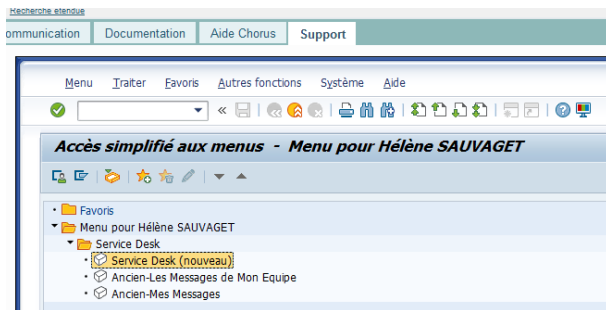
Recherche étendue

ommunication | Documentation | Aide Chorus | Support

Menu Traiter Favoris Autres fonctions Système Aide

Accès simplifié aux menus - Menu pour Hélène SAUVAGET

Favoris
Menu pour Hélène SAUVAGET
Service Desk
Service Desk (nouveau)
Ancien-Les Messages de Mon Equipe
Ancien-Mes Messages